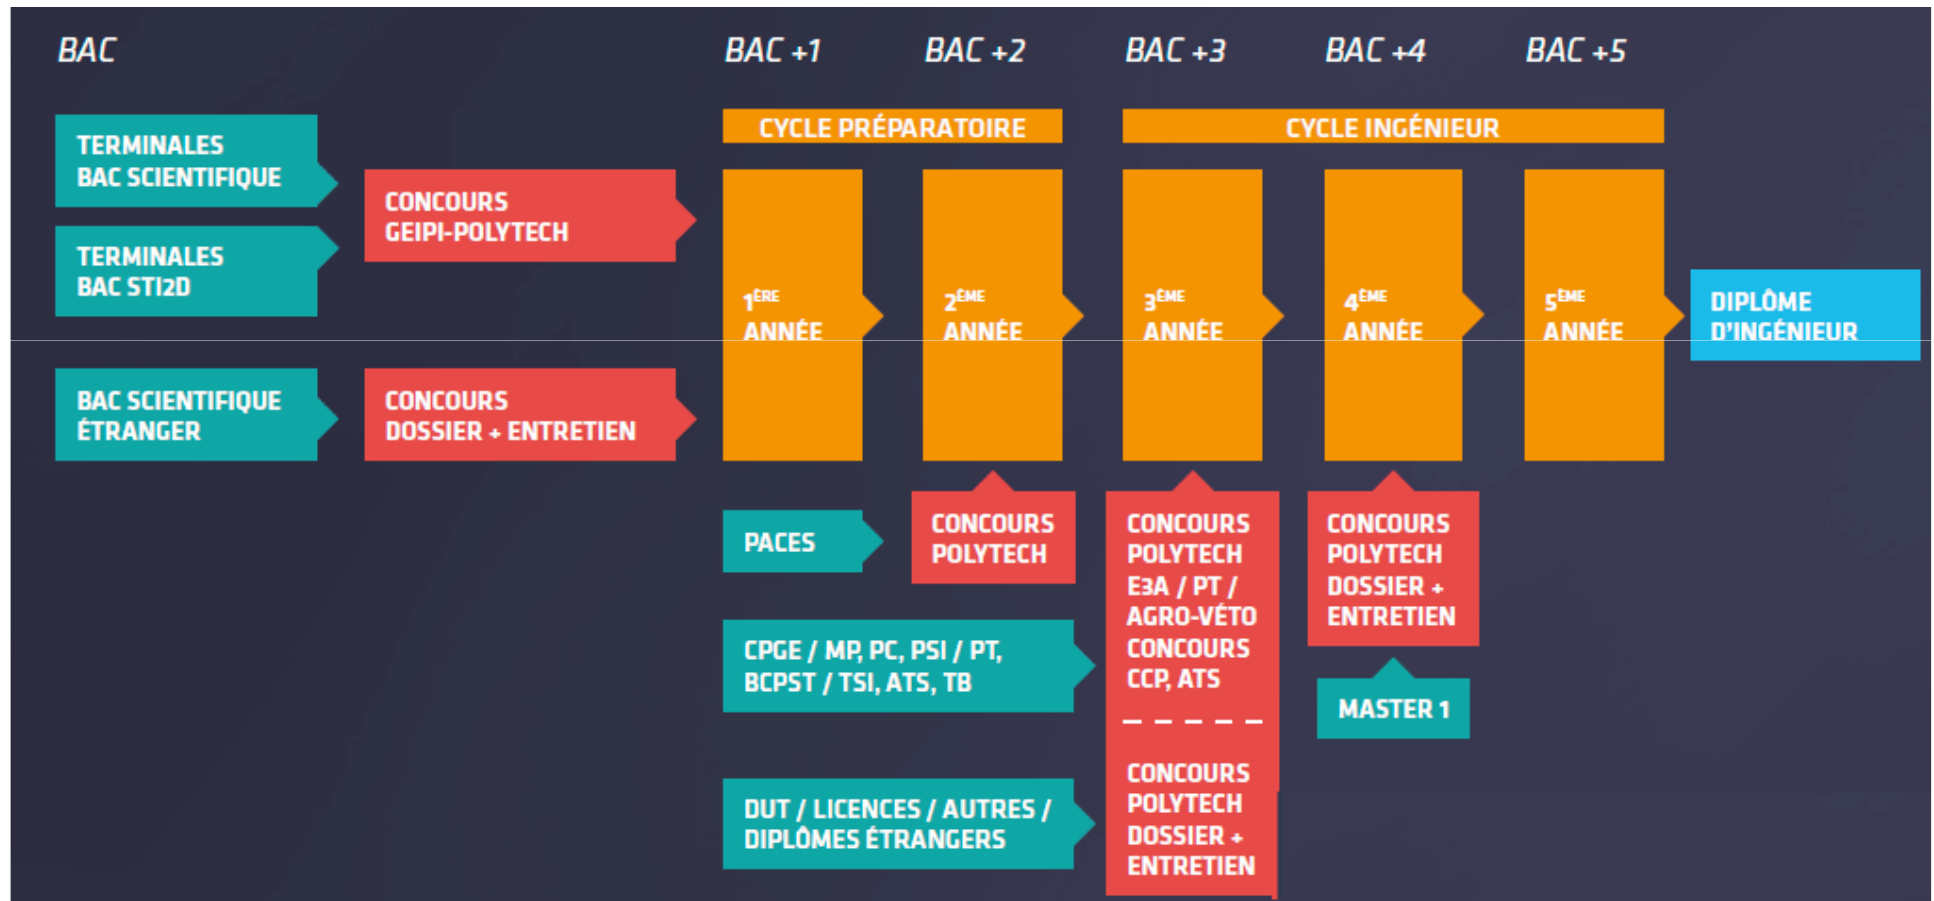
BAC

BAC +1

BAC +2

BAC +3

BAC +4

BAC +5

CYCLE PRÉPARATOIRE

CYCLE INGÉNIEUR

TERMINALES BAC SCIENTIFIQUE

TERMINALES BAC STI2D

CONCOURS GEIPI-POLYTECH

BAC SCIENTIFIQUE ÉTRANGER

CONCOURS DOSSIER + ENTRETIEN

$1^{ÈRE}$ ANNÉE

$2^{ÈME}$ ANNÉE

$3^{ÈME}$ ANNÉE

$4^{ÈME}$ ANNÉE

$5^{ÈME}$ ANNÉE

DIPLÔME D'INGÉNIEUR

PACES

CONCOURS POLYTECH

CPGE / MP, PC, PSI / PT, BCPST / TSI, ATS, TB

DUT / LICENCES / AUTRES / DIPLÔMES ÉTRANGERS

CONCOURS POLYTECH E3A / PT / AGRO-VÉTO CONCOURS CCP, ATS

CONCOURS POLYTECH DOSSIER + ENTRETIEN

CONCOURS POLYTECH DOSSIER + ENTRETIEN

MASTER 1